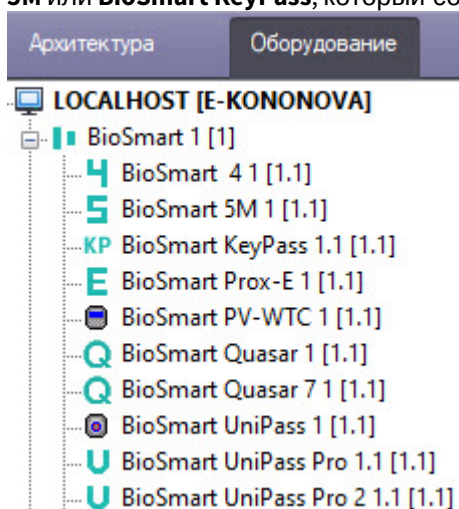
5M или BioSmart KeyPass, который со

Архитектура
Оборудование

LOCALHOST [E-KONONOVA]
BioSmart 1 [1]
BioSmart 4 1 [1.1]
BioSmart 5M 1 [1.1]
KP BioSmart KeyPass 1.1 [1.1]
BioSmart Prox-E 1 [1.1]
BioSmart PV-WTC 1 [1.1]
BioSmart Quasar 1 [1.1]
BioSmart Quasar 7 1 [1.1]
BioSmart UniPass 1 [1.1]
BioSmart UniPass Pro 1.1 [1.1]
BioSmart UniPass Pro 2 1.1 [1.1]